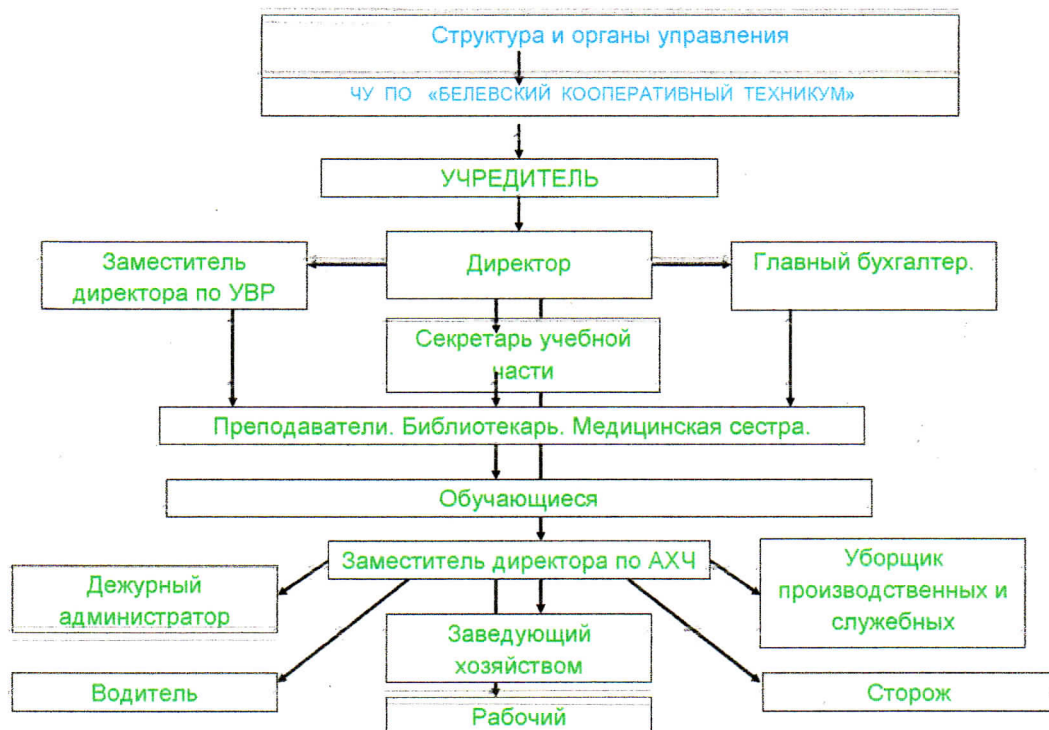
Структура и органы управления

ЧУ ПО «БЕЛЕВСКИЙ КООПЕРАТИВНЫЙ ТЕХНИКУМ»

УЧРЕДИТЕЛЬ

Заместитель директора по УВР

Директор

Главный бухгалтер.

Секретарь учебной части

Преподаватели. Библиотекарь. Медицинская сестра.

Обучающиеся

Заместитель директора по АХЧ

Дежурный администратор

Уборщик производственных и служебных

Заведующий хозяйством

Водитель

Сторож

Рабочий